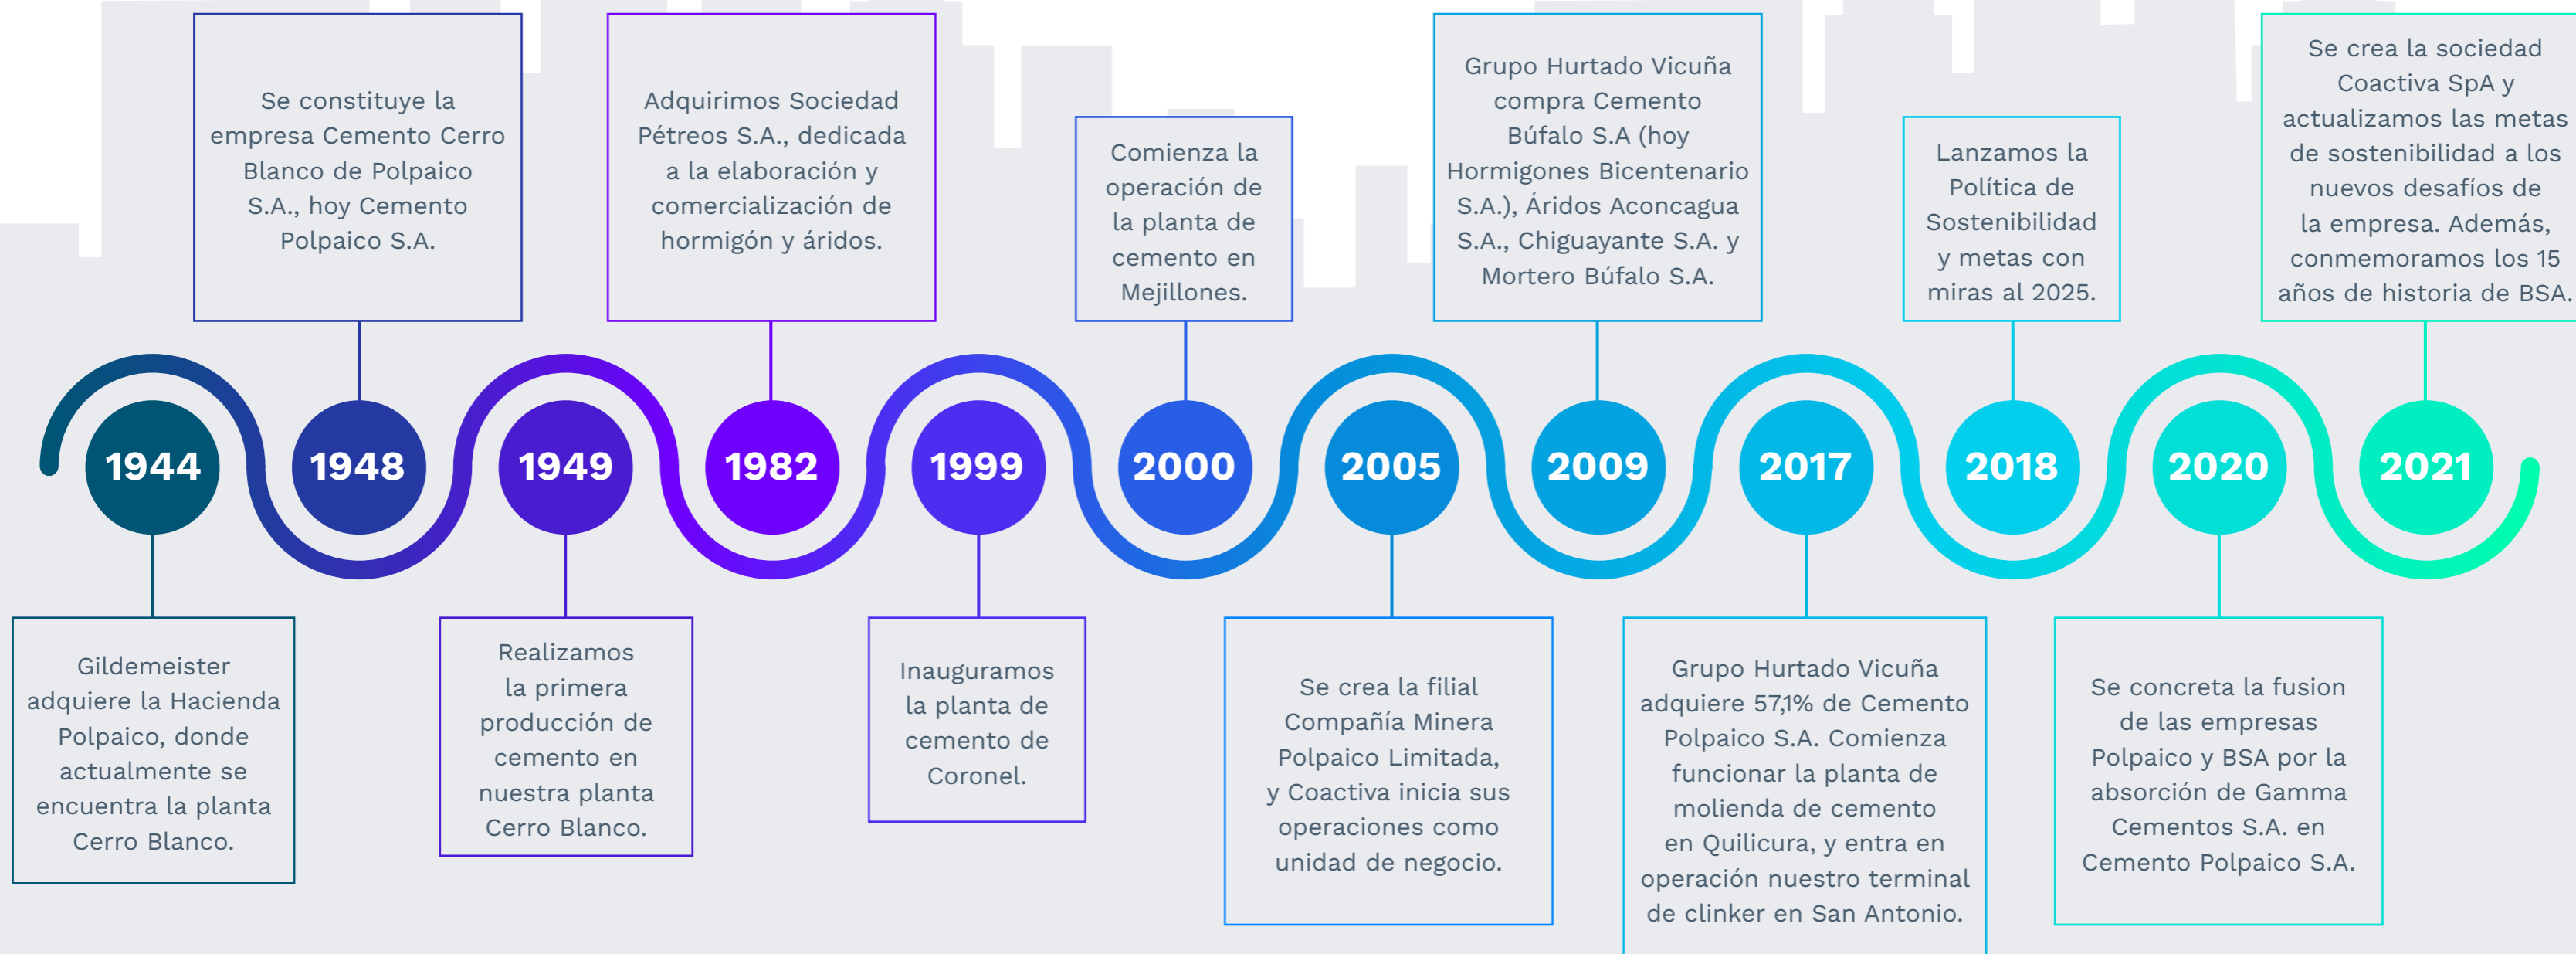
1944
Gildemeister adquiere la Hacienda Polpaico, donde actualmente se encuentra la planta Cerro Blanco.

1948
Se constituye la empresa Cemento Cerro Blanco de Polpaico S.A., hoy Cemento Polpaico S.A.

1949
Realizamos la primera producción de cemento en nuestra planta Cerro Blanco.

1982
Adquirimos Sociedad Pétreos S.A., dedicada a la elaboración y comercialización de hormigón y áridos.

1999
Inauguramos la planta de cemento de Coronel.

2000
Comienza la operación de la planta de cemento en Mejillones.

2005
Se crea la filial Compañía Minera Polpaico Limitada, y Coactiva inicia sus operaciones como unidad de negocio.

2009
Grupo Hurtado Vicuña compra Cemento Búfalo S.A (hoy Hormigones Bicentenario S.A.), Áridos Aconcagua S.A., Chiguayante S.A. y Mortero Búfalo S.A.

2017
Grupo Hurtado Vicuña adquiere 57,1% de Cemento Polpaico S.A. Comienza funcionar la planta de molienda de cemento en Quilicura, y entra en operación nuestro terminal de clinker en San Antonio.

2018
Lanzamos la Política de Sostenibilidad y metas con miras al 2025.

2020
Se concreta la fusion de las empresas Polpaico y BSA por la absorción de Gamma Cementos S.A. en Cemento Polpaico S.A.

2021
Se crea la sociedad Coactiva SpA y actualizamos las metas de sostenibilidad a los nuevos desafíos de la empresa. Además, conmemoramos los 15 años de historia de BSA.